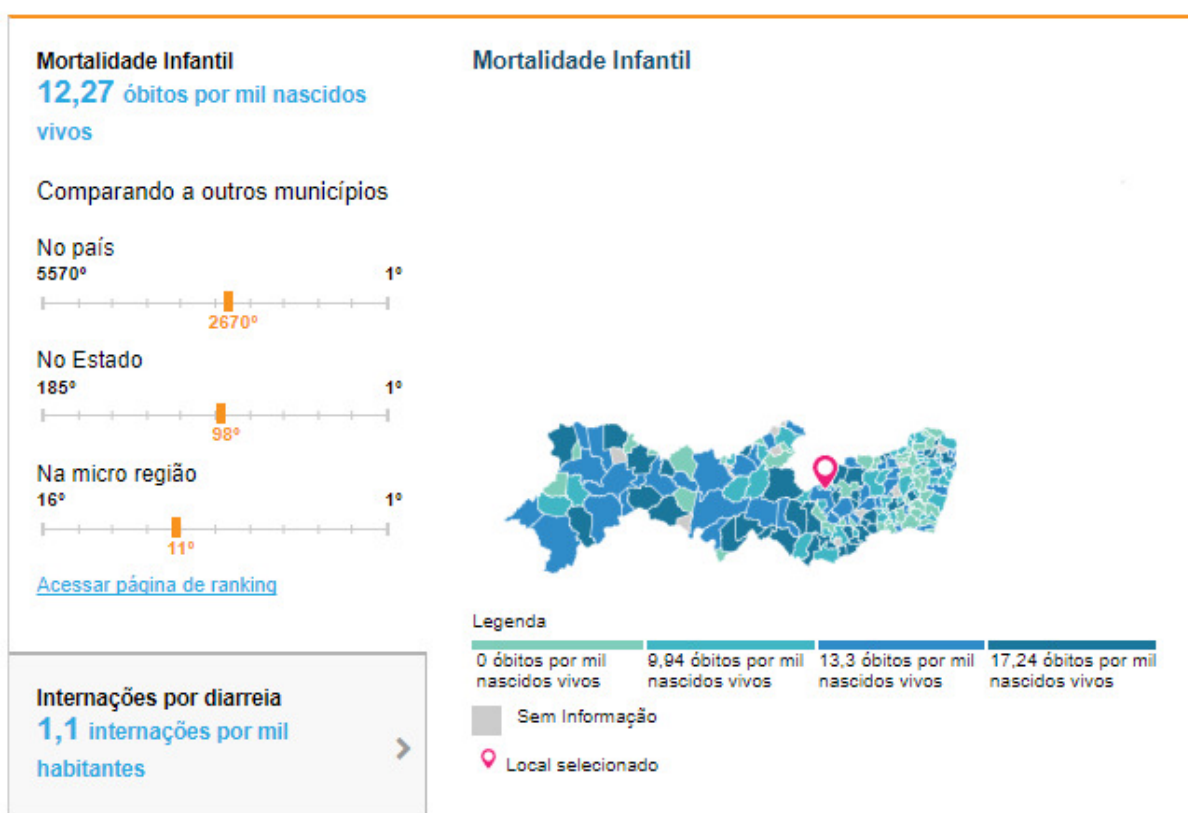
Mortalidade Infantil
12,27 óbitos por mil nascidos vivos

Comparando a outros municípios

No país
5570º
1º
2670º

No Estado
185º
1º
98º

Na micro região
16º
1º
11º

Acessar página de ranking

Internações por diarreia
1,1 internações por mil habitantes

Mortalidade Infantil

Legenda

0 óbitos por mil nascidos vivos
9,94 óbitos por mil nascidos vivos
13,3 óbitos por mil nascidos vivos
17,24 óbitos por mil nascidos vivos

Sem Informação

Local selecionado